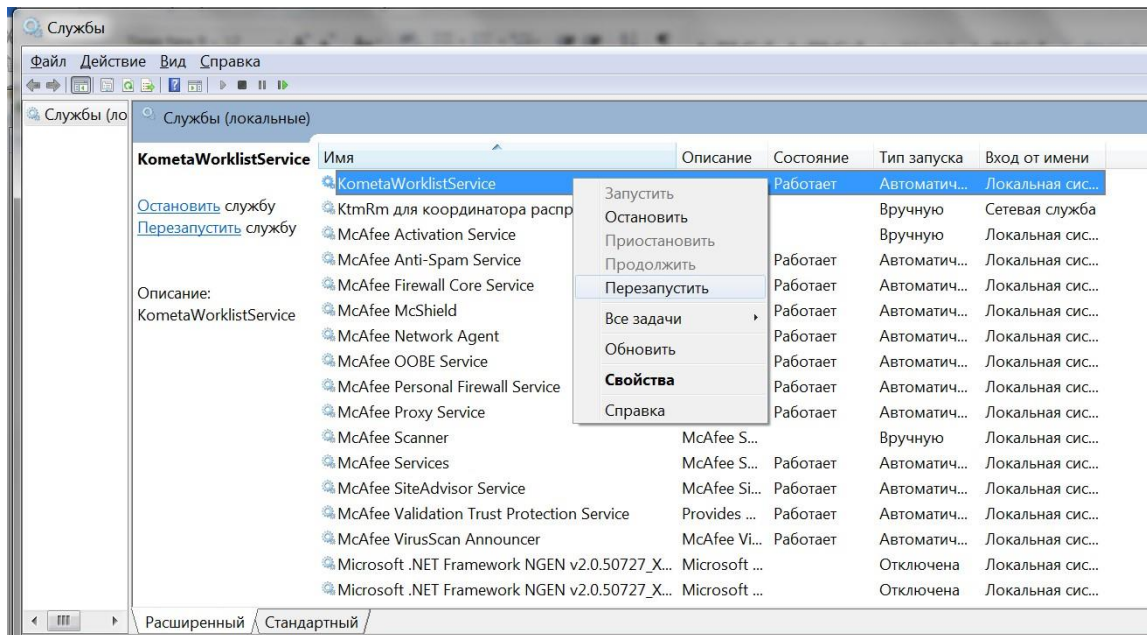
Службы

Файл Действие Вид Справка

Службы (ло

Службы (локальные)

KometaWorklistService

Остановить службу
Перезапустить службу

Описание:
KometaWorklistService

| Имя | Описание | Состояние | Тип запуска | Вход от имени |
|---|---|---|---|---|
| KometaWorklistService | | Работает | Автоматич... | Локальная сис... |
| KtmRm для координатора распр | | | Вручную | Сетевая служба |
| McAfee Activation Service | | | Вручную | Локальная сис... |
| McAfee Anti-Spam Service | | Работает | Автоматич... | Локальная сис... |
| McAfee Firewall Core Service | | Работает | Автоматич... | Локальная сис... |
| McAfee McShield | | Работает | Автоматич... | Локальная сис... |
| McAfee Network Agent | | Работает | Автоматич... | Локальная сис... |
| McAfee OOBE Service | | Работает | Автоматич... | Локальная сис... |
| McAfee Personal Firewall Service | | Работает | Автоматич... | Локальная сис... |
| McAfee Proxy Service | | Работает | Автоматич... | Локальная сис... |
| McAfee Scanner | McAfee S... | | Вручную | Локальная сис... |
| McAfee Services | McAfee S... | Работает | Автоматич... | Локальная сис... |
| McAfee SiteAdvisor Service | McAfee Si... | Работает | Автоматич... | Локальная сис... |
| McAfee Validation Trust Protection Service | Provides ... | Работает | Автоматич... | Локальная сис... |
| McAfee VirusScan Announcer | McAfee Vi... | Работает | Автоматич... | Локальная сис... |
| Microsoft .NET Framework NGEN v2.0.50727_X... | Microsoft ... | | Отключена | Локальная сис... |
| Microsoft .NET Framework NGEN v2.0.50727_X... | Microsoft ... | | Отключена | Локальная сис... |

Запустить
Остановить
Приостановить
Продолжить
Перезапустить
Все задачи
Обновить
Свойства
Справка

Расширенный Стандартный